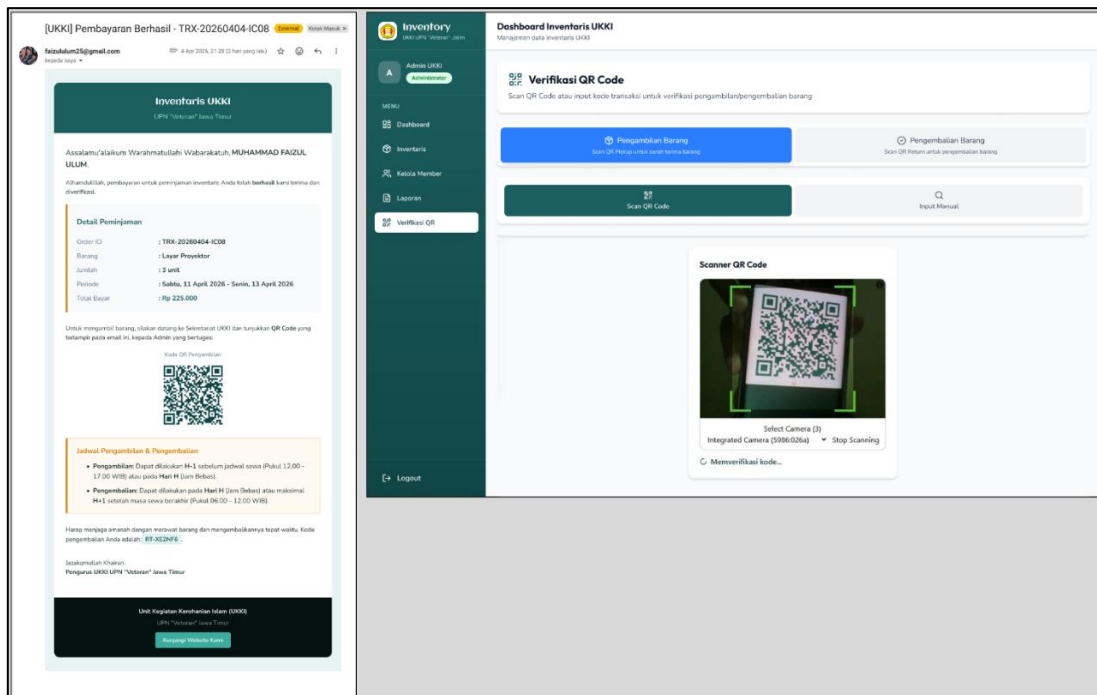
[UKKI] Pembayaran Berhasil - TRX-20260404-IC08 Eksternal Kotak Masuk ×

faizululum25@gmail.com
kepada saya
4 Apr 2026, 21.29 (3 hari yang lalu)

Inventaris UKKI
UPN "Veteran" Jawa Timur

Assalamu'alaikum Warahmatullahi Wabarakatuh, MUHAMMAD FAIZUL ULUM.

Alhamdulillah, pembayaran untuk peminjaman inventaris Anda telah berhasil kami terima dan diverifikasi.

Detail Peminjaman

| | |
|---|---|
| Order ID | : TRX-20260404-IC08 |
| Barang | : Layar Proyektor |
| Jumlah | : 3 unit |
| Periode | : Sabtu, 11 April 2026 - Senin, 13 April 2026 |
| Total Bayar | : Rp 225.000 |

Untuk mengambil barang, silakan datang ke Sekretariat UKKI dan tunjukkan QR Code yang terlampir pada email ini, kepada Admin yang bertugas:

Kode QR Pengambilan

Jadwal Pengambilan & Pengembalian

- Pengambilan: Dapat dilakukan H-1 sebelum jadwal sewa (Pukul 12.00 - 17.00 WIB) atau pada Hari H (Jam Bebas).
- Pengembalian: Dapat dilakukan pada Hari H (Jam Bebas) atau maksimal H+1 setelah masa sewa berakhir (Pukul 06.00 - 12.00 WIB).

Harap menjaga amanah dengan merawat barang dan mengembalikannya tepat waktu. Kode pengembalian Anda adalah: RT-XE2NF6 .

Jazakumullah Khairan,
Pengurus UKKI UPN "Veteran" Jawa Timur

Unit Kegiatan Kerohanian Islam (UKKI)
UPN "Veteran" Jawa Timur
Kunjungi Website Kami

Inventory
UKKI UPN "Veteran" Jatim

Admin UKKI
Administrator

MENU
Dashboard
Inventaris
Kelola Member
Laporan
Verifikasi QR

Logout

Dashboard Inventaris UKKI
Manajemen data inventaris UKKI

Verifikasi QR Code
Scan QR Code atau input kode transaksi untuk verifikasi pengambilan/pengembalian barang

Pengambilan Barang
Scan QR Pickup untuk serah terima barang

Pengembalian Barang
Scan QR Return untuk pengembalian barang

Scan QR Code

Input Manual

Scanner QR Code

Select Camera (3)
Integrated Camera (5986:026a) Stop Scanning

Memverifikasi kode...